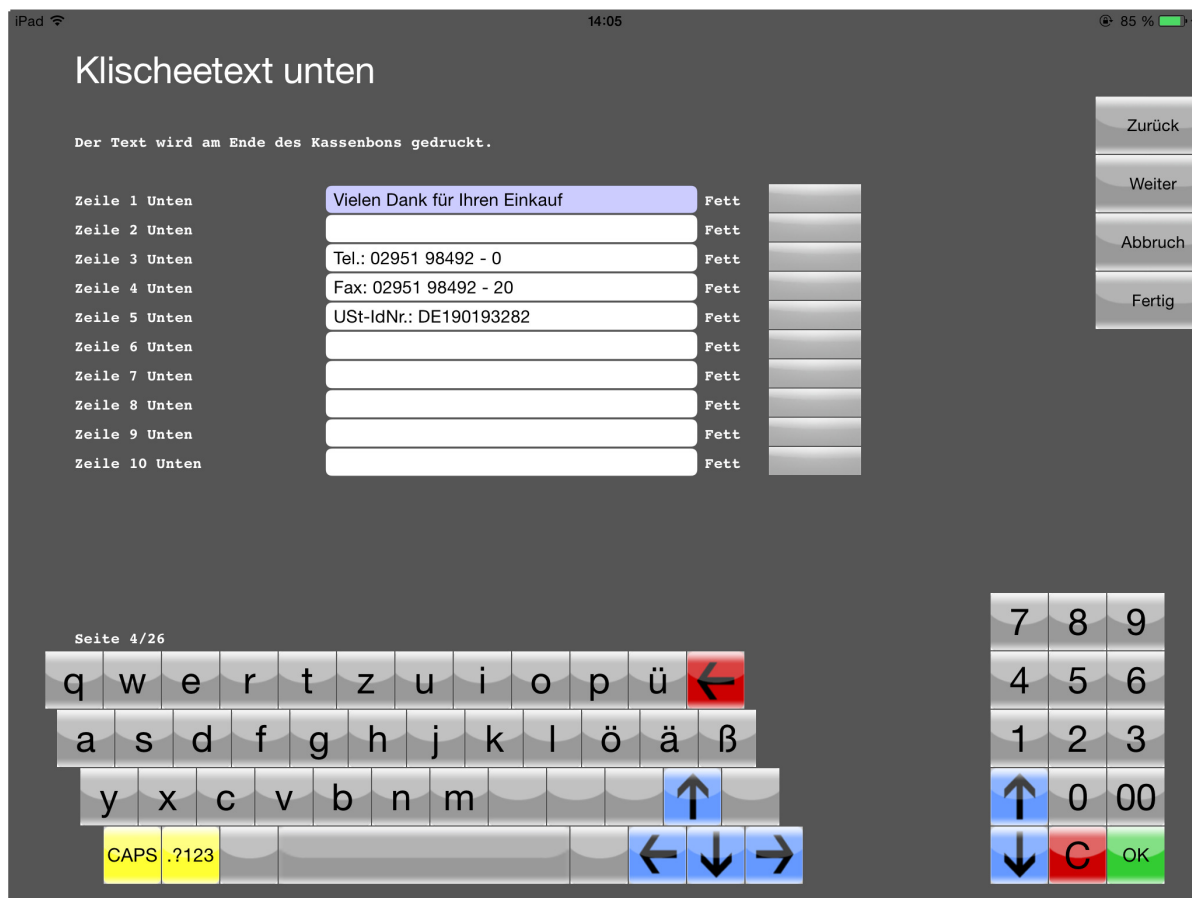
iPad 14:05 85 %

Klischeetext unten

Der Text wird am Ende des Kassenbons gedruckt.

Zurück
Weiter
Abbruch
Fertig

| | | |
|---|---|---|
| Zeile 1 Unten | Vielen Dank für Ihren Einkauf | Fett |
| Zeile 2 Unten | | Fett |
| Zeile 3 Unten | Tel.: 02951 98492 - 0 | Fett |
| Zeile 4 Unten | Fax: 02951 98492 - 20 | Fett |
| Zeile 5 Unten | USt-IdNr.: DE190193282 | Fett |
| Zeile 6 Unten | | Fett |
| Zeile 7 Unten | | Fett |
| Zeile 8 Unten | | Fett |
| Zeile 9 Unten | | Fett |
| Zeile 10 Unten | | Fett |

Seite 4/26

q w e r t z u i o p ü
a s d f g h j k l ö ä ß
y x c v b n m
CAPS .?123

7 8 9
4 5 6
1 2 3
0 00
C OK